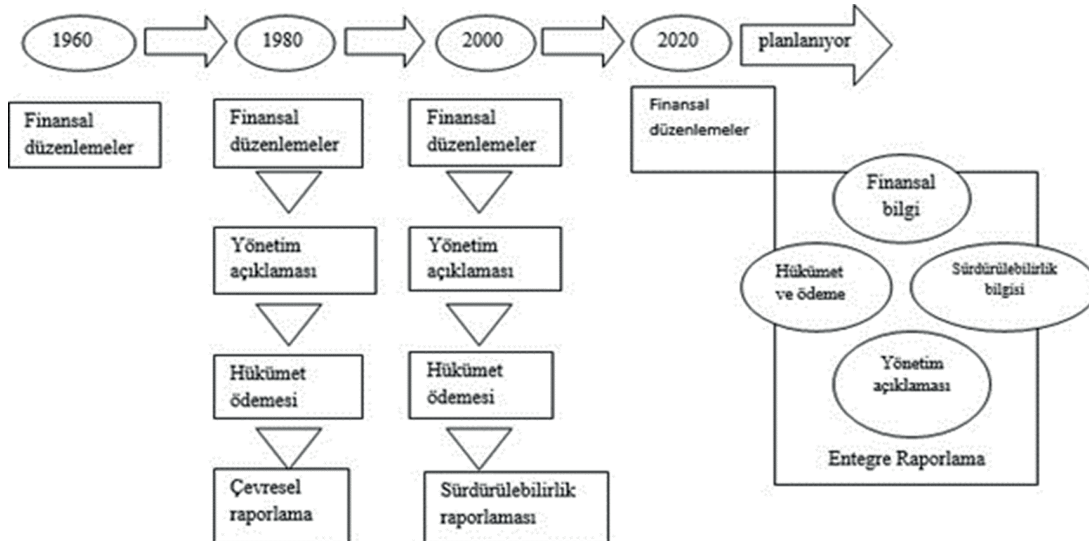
1960

1980

2000

2020

planlanıyor

Finansal düzenlemeler

Finansal düzenlemeler

Yönetim açıklaması

Hükümet ödemesi

Çevresel raporlama

Finansal düzenlemeler

Yönetim açıklaması

Hükümet ödemesi

Sürdürülebilirlik raporlaması

Finansal düzenlemeler

Finansal bilgi

Hükümet ve ödeme

Sürdürülebilirlik bilgisi

Yönetim açıklaması

Entegre Raporlama